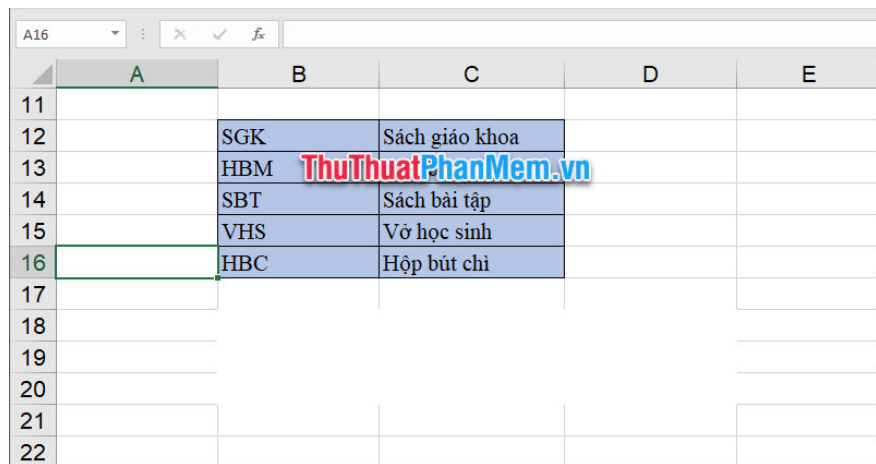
A16

| | A | B | C | D | E |
|---|---|---|---|---|---|
| 11 | | | | | |
| 12 | | SGK | Sách giáo khoa | | |
| 13 | | HBM | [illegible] | | |
| 14 | | SBT | Sách bài tập | | |
| 15 | | VHS | Vở học sinh | | |
| 16 | | HBC | Hộp bút chì | | |
| 17 | | | | | |
| 18 | | | | | |
| 19 | | | | | |
| 20 | | | | | |
| 21 | | | | | |
| 22 | | | | | |

ThuThuatPhanMem.vn